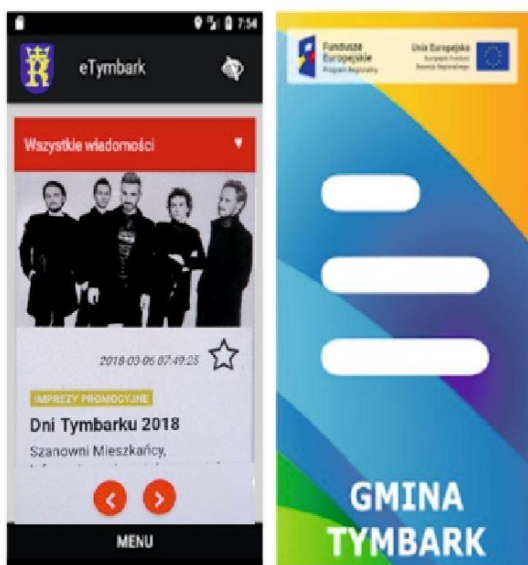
7:54

eTymbark

Wszystkie wiadomości

2018-03-06 07:49:25

IMPREZY PROMOCYJNE

Dni Tymbarku 2018

Szanowni Mieszkańcy,

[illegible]

MENU

Fundusze Europejskie Program Regionalny

Unia Europejska Europejski Fundusz Rozwoju Regionalnego

GMINA TYMBARK